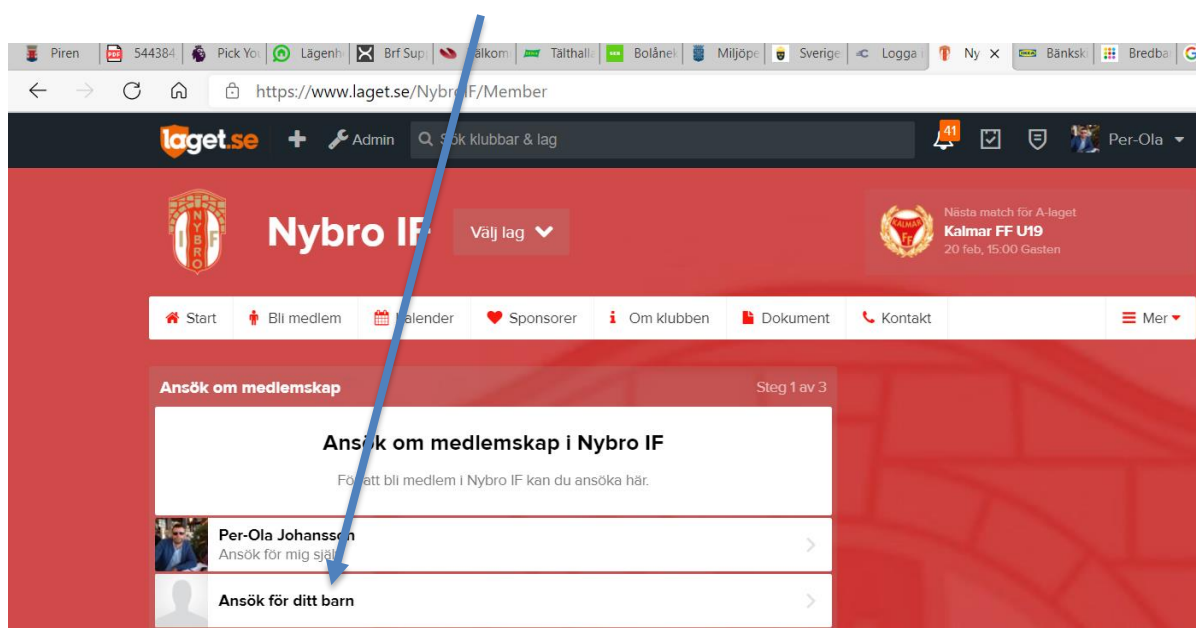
Piren | 544384 | Pick You | Lägenh | Brf Sup | älkom | Tälthalla | Bolånek | Miljöpe | Sverige | Logga i | Ny × | Bänkskå | Bredba

https://www.laget.se/Nybro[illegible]F/Member

laget.se + Admin Sök klubbar & lag 41 Per-Ola

NYBRO IF

Nybro IF Välj lag

Nästa match för A-laget
Kalmar FF U19
20 feb, 15:00 Gasten

Start | Bli medlem | Kalender | Sponsorer | Om klubben | Dokument | Kontakt | Mer

Ansök om medlemskap Steg 1 av 3

Ansök om medlemskap i Nybro IF

För att bli medlem i Nybro IF kan du ansöka här.

Per-Ola Johansson
Ansök för mig själv

Ansök för ditt barn